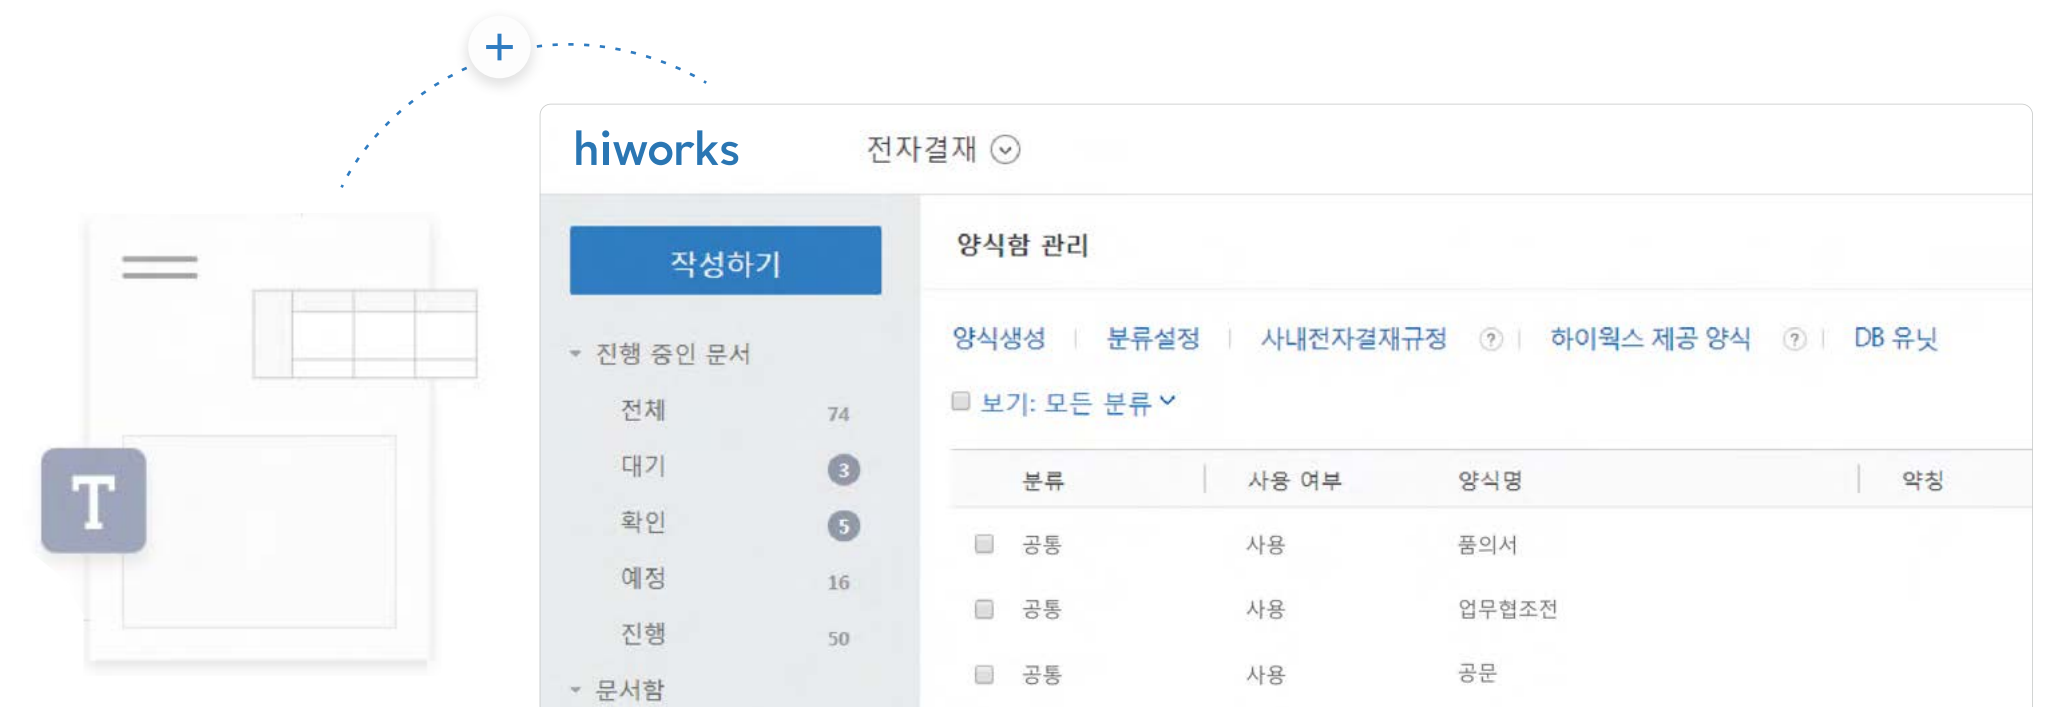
+

T

hiworks 전자결재

작성하기

진행 중인 문서

전체 74

대기 3

확인 5

예정 16

진행 50

문서함

양식함 관리

양식생성 | 분류설정 | 사내전자결재규정 ? | 하이웍스 제공 양식 ? | DB 유닛

보기: 모든 분류

| 분류 | 사용 여부 | 양식명 | 약칭 |
|---|---|---|---|
| 공통 | 사용 | 품의서 | |
| 공통 | 사용 | 업무협조전 | |
| 공통 | 사용 | 공문 | |